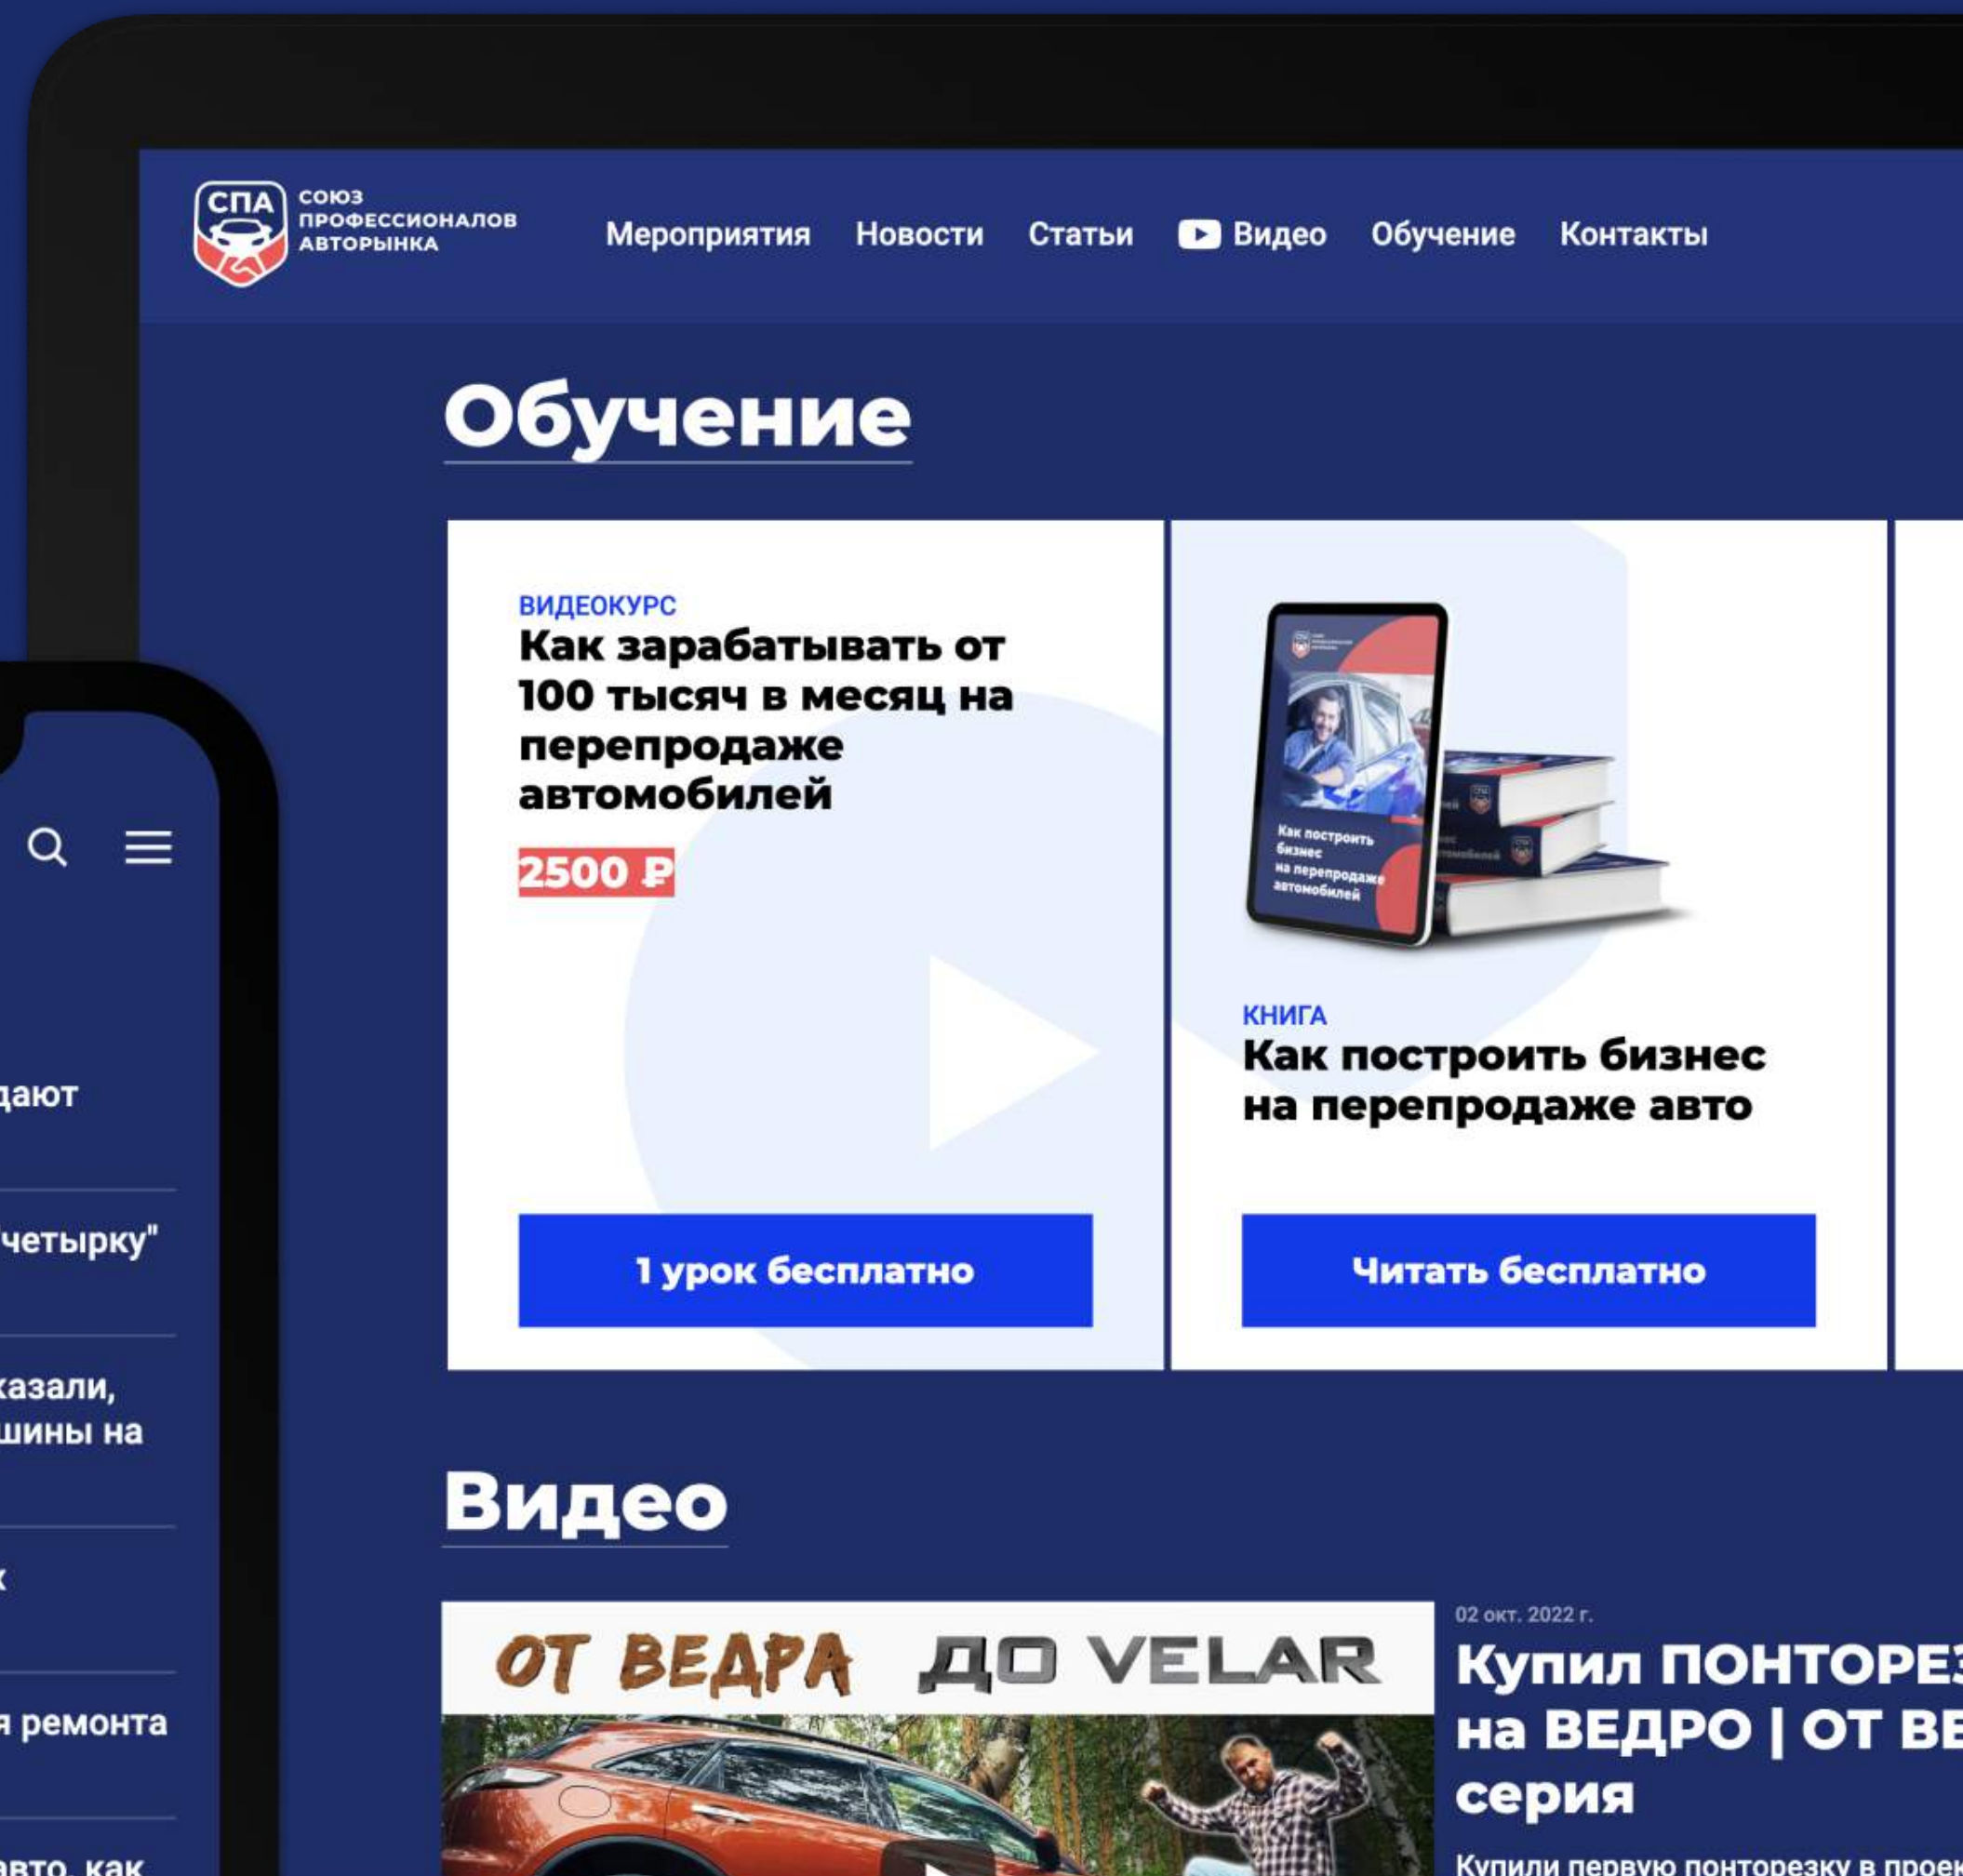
СПА СОЮЗ ПРОФЕССИОНАЛОВ АВТОРЫНКА

Мероприятия Новости Статьи Видео Обучение Контакты

Обучение

ВИДЕОКУРС
Как зарабатывать от 100 тысяч в месяц на перепродаже автомобилей

2500 ₽

1 урок бесплатно

Как построить бизнес на перепродаже автомобилей

КНИГА
Как построить бизнес на перепродаже авто

Читать бесплатно

Видео

ОТ ВЕДРА ДО VELAR

02 окт. 2022 г.
Купил ПОНТОРЕ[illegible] на ВЕДРО | ОТ ВЕ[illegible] серия

Купили первую понторезку в проек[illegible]

дают

"четырку"

казали, шины на

х

я ремонта

авто, как